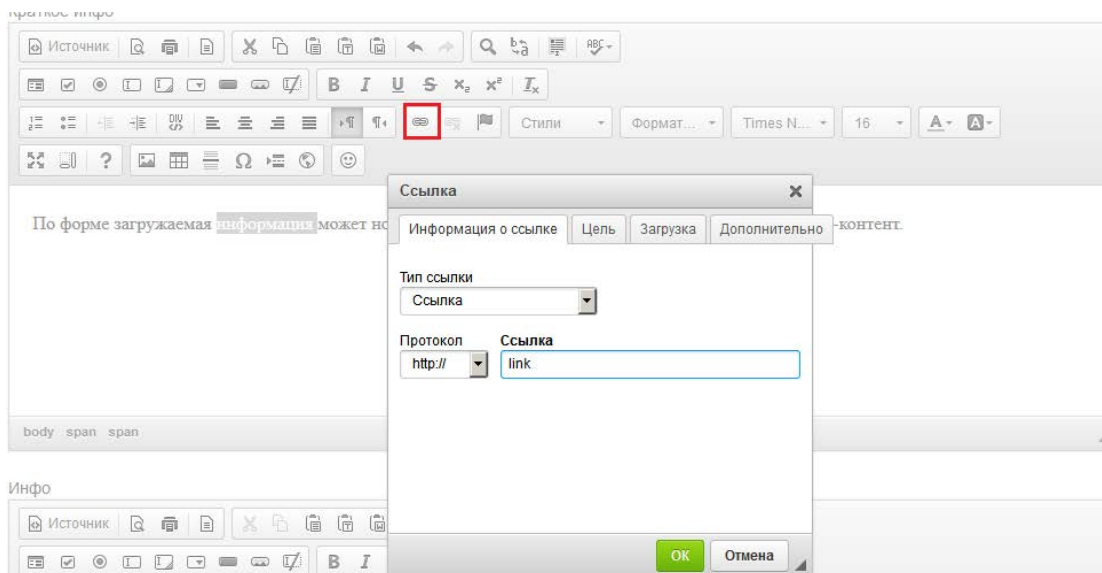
Краткое инфо

Источник

B I U S $x_2$ $x^2$ $I_x$

Стили
Формат...
Times N...
16

По форме загружаемая информация может но -контент.

body span span

Инфо

Источник

B I

Ссылка

Информация о ссылке
Цель
Загрузка
Дополнительно

Тип ссылки
Ссылка

Протокол
http://

Ссылка
link

OK
Отмена